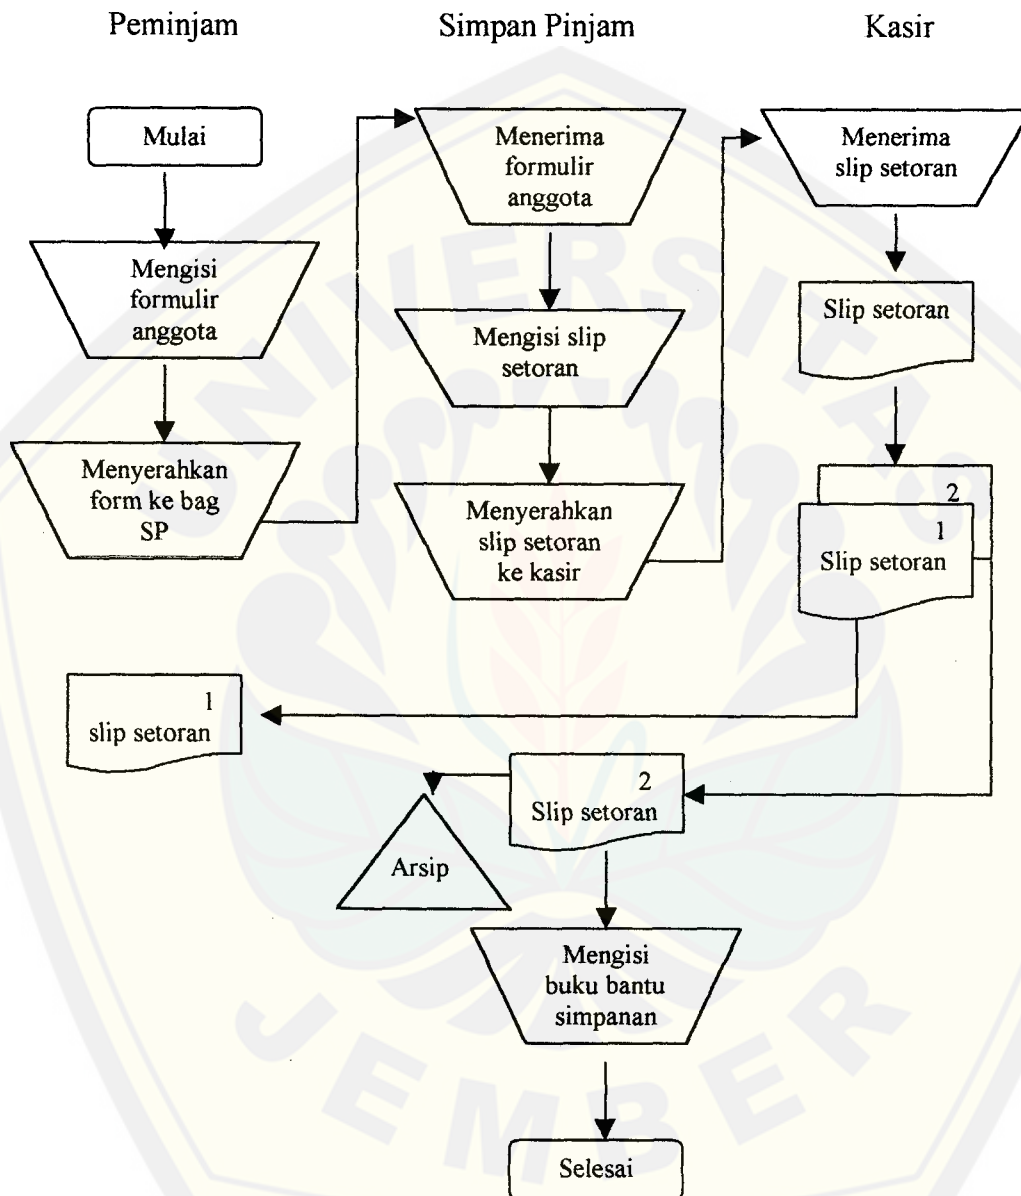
Peminjam

Simpan Pinjam

Kasir

Mulai

Mengisi formulir anggota

Menyerahkan form ke bag SP

Menerima formulir anggota

Mengisi slip setoran

Menyerahkan slip setoran ke kasir

Menerima slip setoran

Slip setoran

2

1

Slip setoran

1

slip setoran

2

Slip setoran

Arsip

Mengisi buku bantu simpanan

Selesai